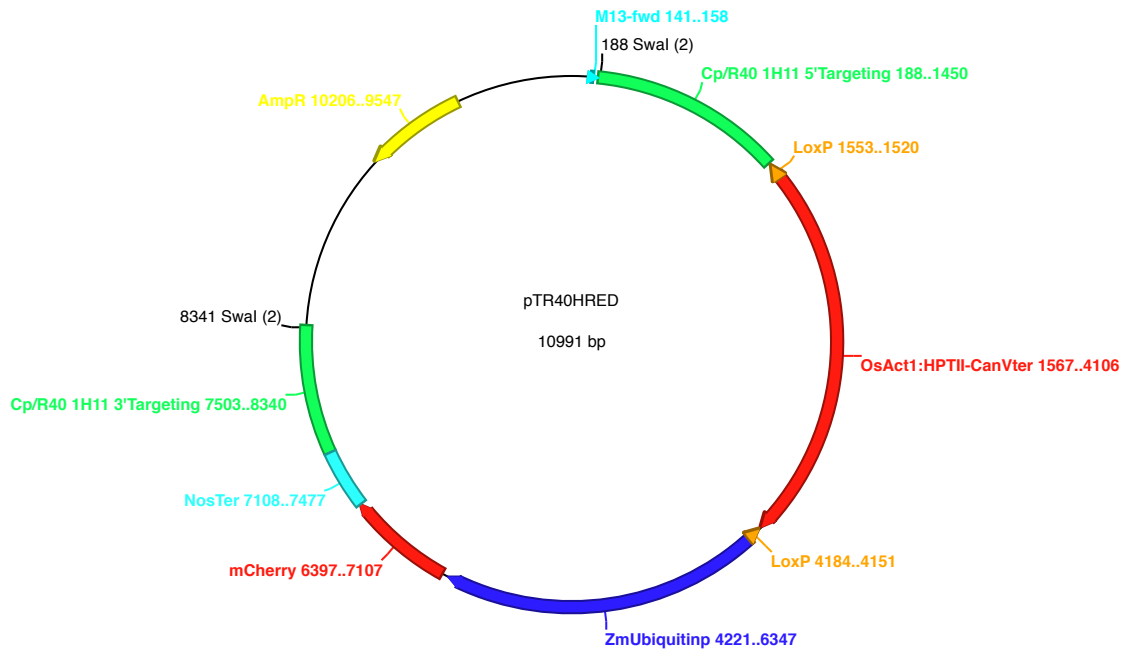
M13-fwd 141..158

188 SwaI (2)

Cp/R40 1H11 5'Targeting 188..1450

LoxP 1553..1520

AmpR 10206..9547

pTR40HRED

10991 bp

8341 SwaI (2)

OsAct1:HPTII-CanVter 1567..4106

Cp/R40 1H11 3'Targeting 7503..8340

NosTer 7108..7477

LoxP 4184..4151

mCherry 6397..7107

ZmUbiquitinp 4221..6347